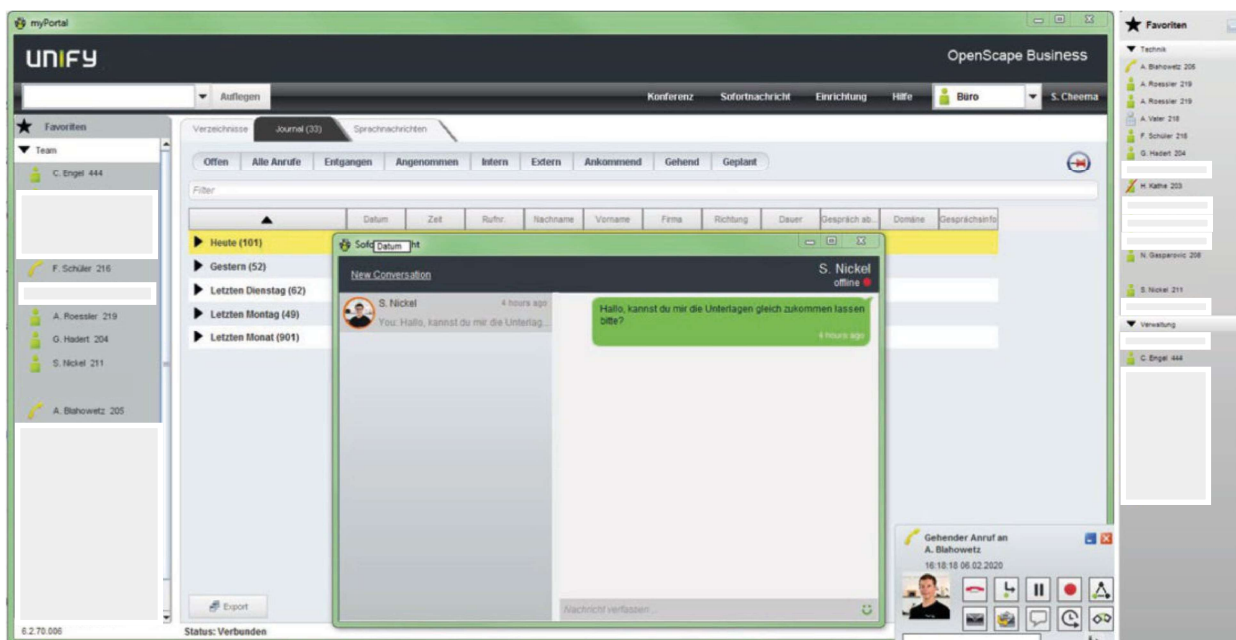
myPortal

UNIFY

OpenScape Business

Auflegen

Konferenz Sofortnachricht Einrichtung Hilfe Büro S. Cheema

Favoriten

Team

C. Engel 444

F. Schüler 216

A. Roessler 219

G. Hadert 204

S. Nickel 211

A. Blahowetz 205

6.2.70.006

Verzeichnisse Journal (33) Sprachnachrichten

Offen Alle Anrufe Entgangen Angenommen Intern Extern Ankommend Gehend Geplant

Filter

| ▲ | Datum | Zeit | Rufnr. | Nachname | Vorname | Firma | Richtung | Dauer | Gespräch ab... | Domäne | Gesprächsinfo |
|---|---|---|---|---|---|---|---|---|---|---|---|

Heute (101)

Gestern (52)

Letzten Dienstag (62)

Letzten Montag (49)

Letzten Monat (901)

Export

Status: Verbunden

Sof Datum ht

New Conversation

S. Nickel
offline

S. Nickel 4 hours ago
You: Hallo, kannst du mir die Unterlag...

Hallo, kannst du mir die Unterlagen gleich zukommen lassen bitte?
4 hours ago

Nachricht verfassen...

Gehender Anruf an
A. Blahowetz
16:18:18 06.02.2020

Favoriten

Technik

A. Blahowetz 205

A. Roessler 219

A. Roessler 219

A. Vater 218

F. Schüler 216

G. Hadert 204

H. Kathe 203

N. Gasparovic 208

S. Nickel 211

Verwaltung

C. Engel 444